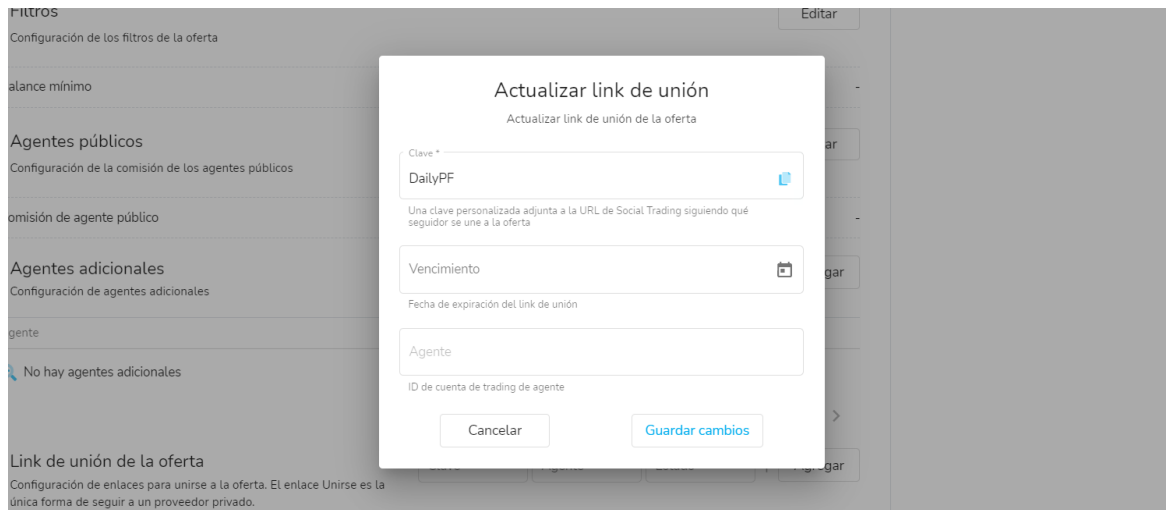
Filtros
Configuración de los filtros de la oferta
Editar
alance mínimo
-
Agentes públicos
Configuración de la comisión de los agentes públicos
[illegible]ar
omisión de agente público
-
Agentes adicionales
Configuración de agentes adicionales
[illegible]gar
gente
No hay agentes adicionales
Link de unión de la oferta
Configuración de enlaces para unirse a la oferta. El enlace Unirse es la única forma de seguir a un proveedor privado.
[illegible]gar

Actualizar link de unión
Actualizar link de unión de la oferta
Clave *
DailyPF
Una clave personalizada adjunta a la URL de Social Trading siguiendo qué seguidor se une a la oferta
Vencimiento
Fecha de expiración del link de unión
Agente
ID de cuenta de trading de agente
Cancelar
Guardar cambios